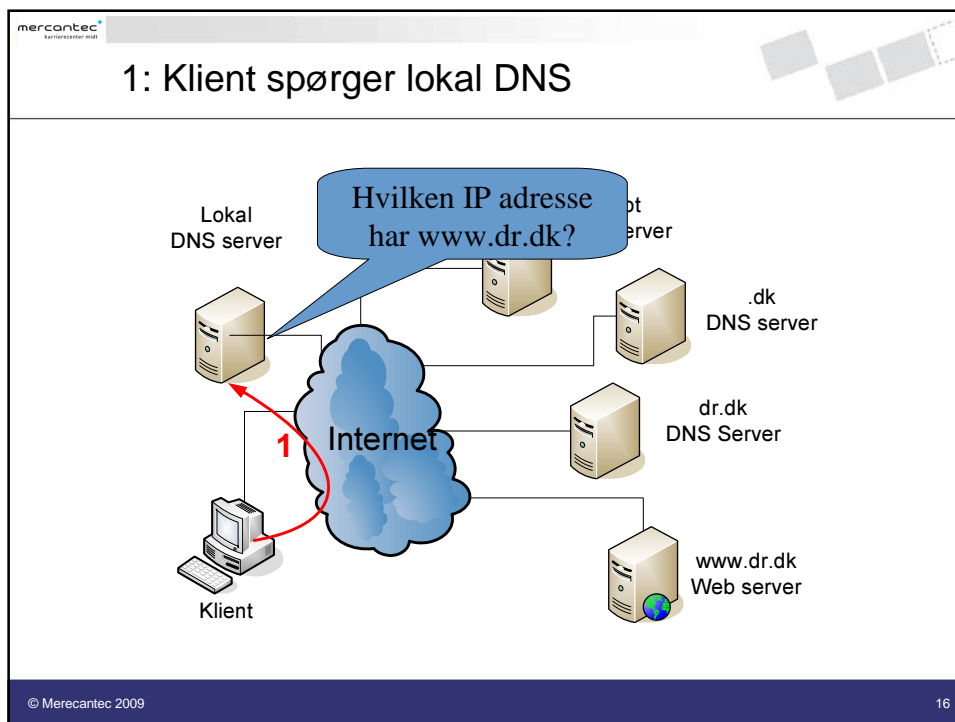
mercantec
karrierecenter midt

1: Klient spørger lokal DNS

Lokal
DNS server

Hvilken IP adresse
har www.dr.dk?

ot
erver

.dk
DNS server

dr.dk
DNS Server

Internet

1

www.dr.dk
Web server

Klient

© Merecantec 2009

16